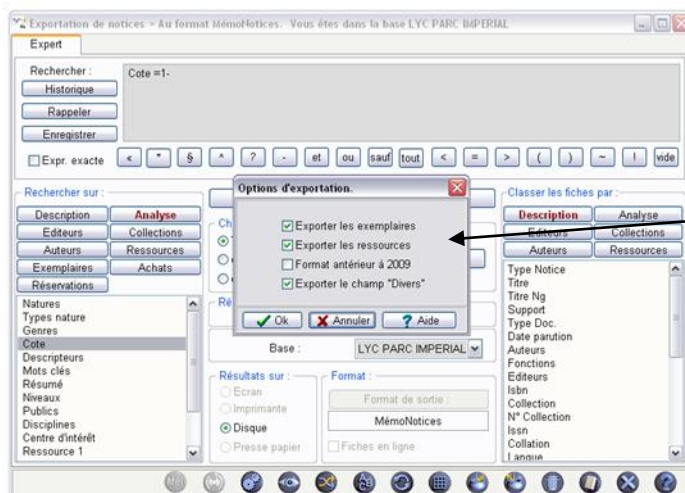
Exportation de notices > Au format MémoNotices. Vous êtes dans la base LYC PARC IMPERIAL

Expert

Rechercher :
Cote =1-
Historique
Rappeler
Enregistrer
Expr. exacte
< " § ^ ? - et ou sauf tout < = > ( ) ~ ! vide

Rechercher sur :
Description
Analyse
Editeurs
Collections
Auteurs
Ressources
Exemplaires
Achats
Réservations

Natures
Types nature
Genres
Cote
Descripteurs
Mots clés
Résumé
Niveaux
Publics
Disciplines
Centre d'intérêt
Ressource 1

Options d'exportation.
Exporter les exemplaires
Exporter les ressources
Format antérieur à 2009
Exporter le champ "Divers"
Ok
Annuler
Aide

Ch
Ré

Base :
LYC PARC IMPERIAL

Résultats sur :
Ecran
Imprimante
Disque
Presse papier

Format :
Format de sortie :
MémoNotices
Fiches en ligne

Classer les fiches par :
Description
Analyse
Editeurs
Collections
Auteurs
Ressources

Type Notice
Titre
Titre Ng
Support
Type Doc.
Date parution
Auteurs
Fonctions
Editeurs
Isbn
Collection
N° Collection
Issn
Collation
Langue